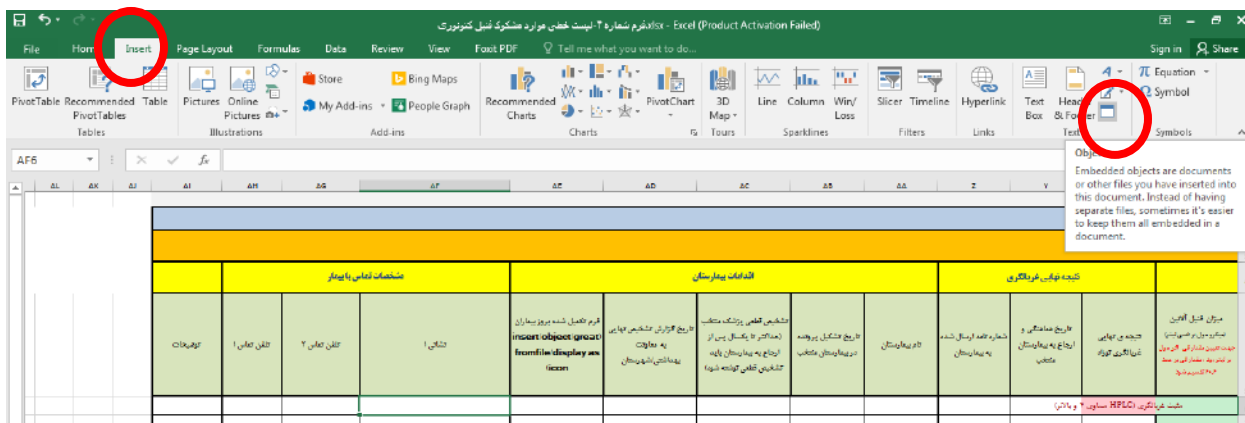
فرم شماره ۲-لیست خطی موارد مشکوک تبل کنترلری.xlsx - Excel (Product Activation Failed)

File Home Insert Page Layout Formulas Data Review View Foxit PDF Tell me what you want to do... Sign in Share

PivotTable Recommended PivotTables Table
Tables
Pictures Online Pictures
Illustrations
Store My Add-ins Bing Maps People Graph
Add-ins
Recommended Charts PivotChart
Charts
3D Map
Tours
Line Column Win/Loss
Sparklines
Slicer Timeline
Filters
Hyperlink
Links
Text Box Header & Footer
Text
Equation Symbol
Symbols

AF6 $f_x$

Object
Embedded objects are documents or other files you have inserted into this document. Instead of having separate files, sometimes it's easier to keep them all embedded in a document.

AL AK AJ AI AH AG AF AE AD AC AB AA Z Y

| توضیحات | تلفن تماس ۱ | تلفن تماس ۲ | نشانی ۱ | فرم تکمیل شده برون بیماران insert\object\great\fromfile\display as icon | تاریخ گزارش تشخیص نهایی به معاونت بهداشتی/شهرستان | تشخیص قطعی پزشک متخصص (حداکثر تا یکسال پس از ارجاع به بیمارستان پایه تشخیص تبل کوادیوره شود) | تاریخ تشکیل پرونده در بیمارستان منتخب | نام بیمارستان | شماره نامه ارسال شده به بیمارستان | تاریخ هماهنگی و ارجاع به بیمارستان منتخب | نتیجه ی نهایی غربالگری گواه | میزان تبل آلفین |
|---|---|---|---|---|---|---|---|---|---|---|---|---|

مشخصات تماس با بیمار
اقدامات بیمارستان
نتیجه نهایی غربالگری

مثبت غربالگری (HPLC مساوی ۲ و بالاتر)